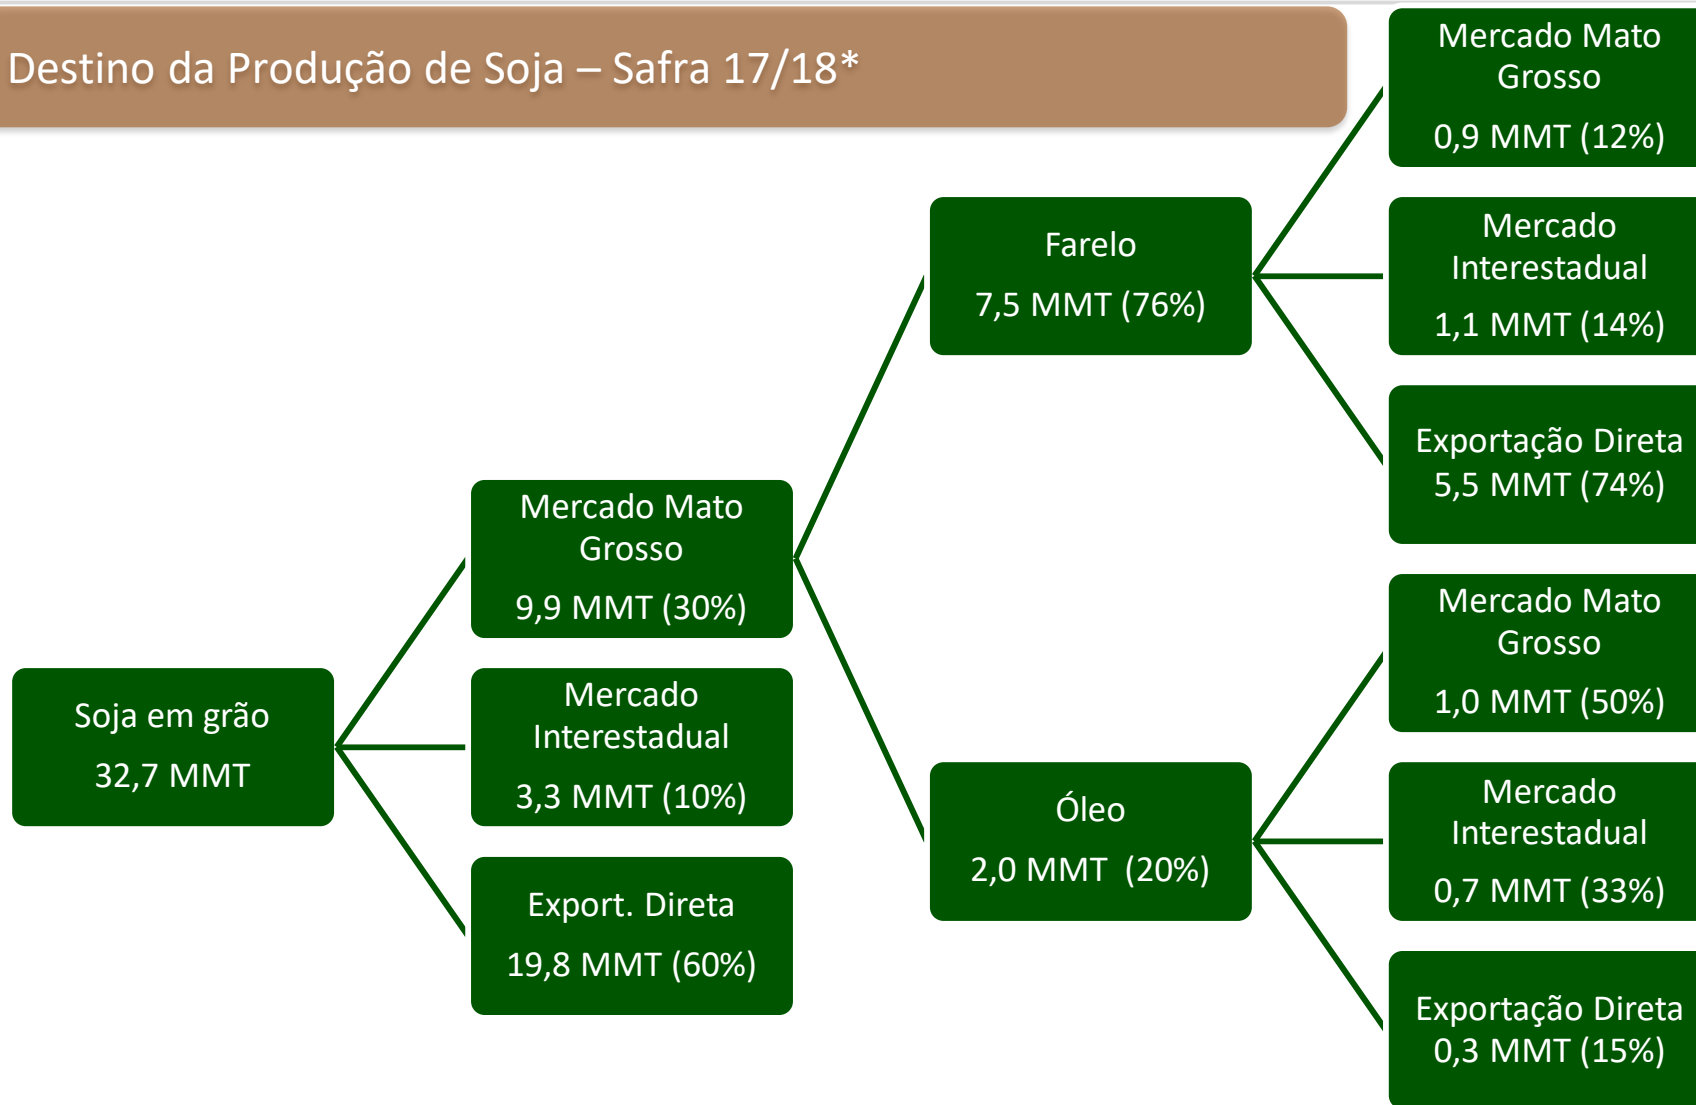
Destino da Produção de Soja – Safra 17/18*

Soja em grão
32,7 MMT

Mercado Mato Grosso
9,9 MMT (30%)

Mercado Interestadual
3,3 MMT (10%)

Export. Direta
19,8 MMT (60%)

Farelo
7,5 MMT (76%)

Óleo
2,0 MMT (20%)

Mercado Mato Grosso
0,9 MMT (12%)

Mercado Interestadual
1,1 MMT (14%)

Exportação Direta
5,5 MMT (74%)

Mercado Mato Grosso
1,0 MMT (50%)

Mercado Interestadual
0,7 MMT (33%)

Exportação Direta
0,3 MMT (15%)